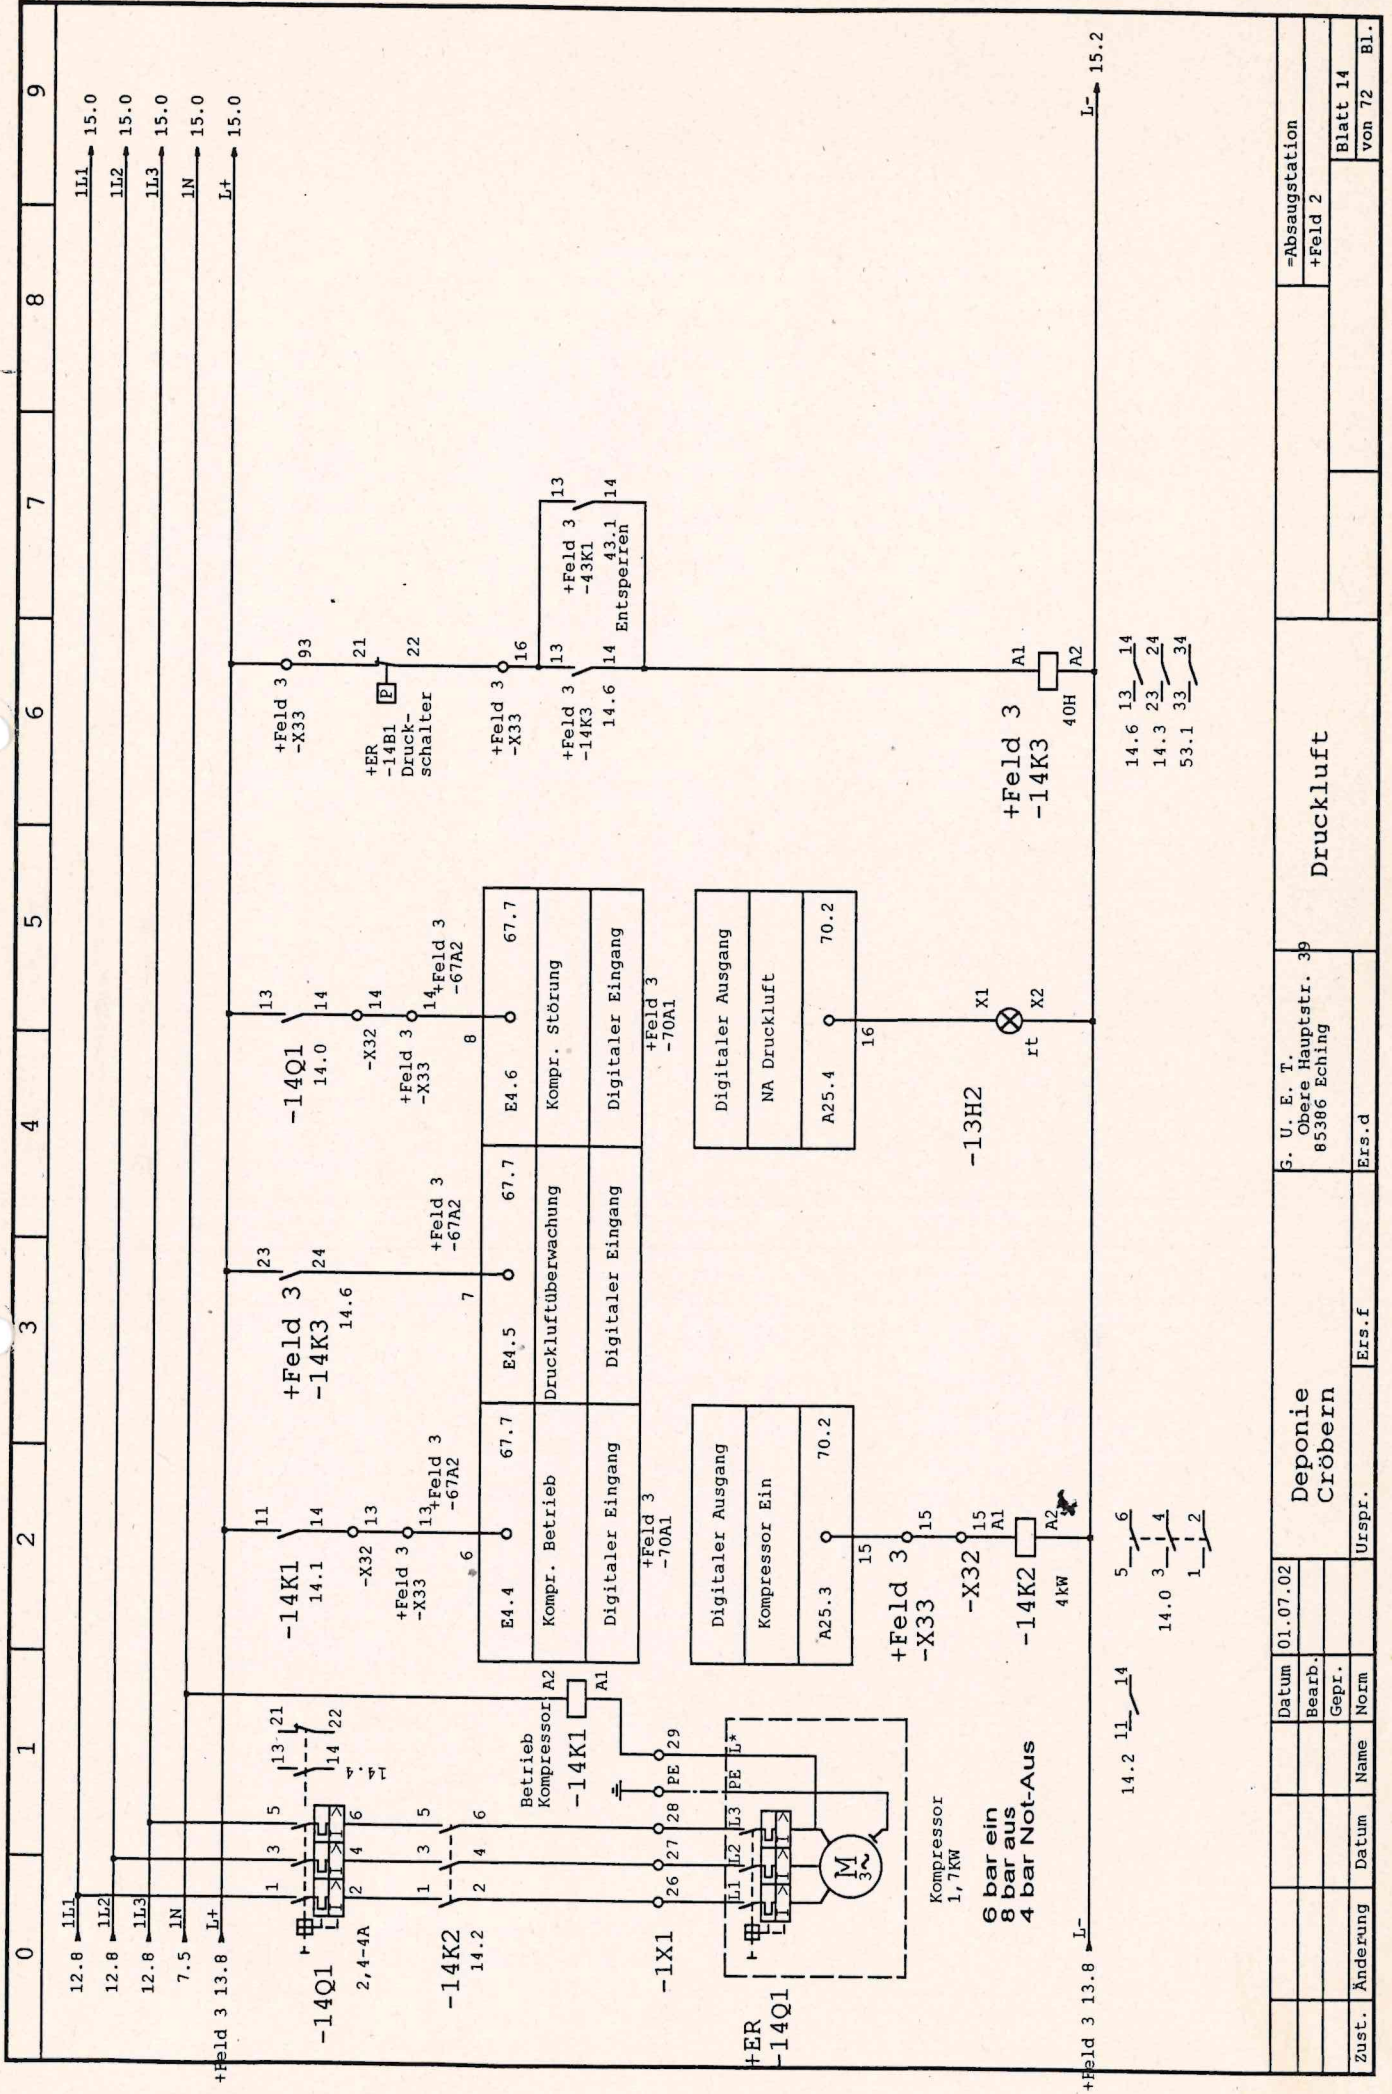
0 1 2 3 4 5 6 7 8 9

12.8 1L1
12.8 1L2
12.8 1L3
7.5 1N
+Feld 3 13.8 L+

1L1 15.0
1L2 15.0
1L3 15.0
1N 15.0
L+ 15.0

-14Q1
2,4-4A
1 3 5 2 4 6
13 21 14 22
14.4

-14K2
14.2
1 3 5 2 4 6

-1X1
26 27 28 PE 29

+ER
-14Q1
L1 L2 L3 PE L*
M 3~
Kompressor 1,7KW
6 bar ein
8 bar aus
4 bar Not-Aus

Betrieb Kompressor
-14K1
A2 A1

14.2 11 14

-14K1
14.1
11 14
-X32 13
+Feld 3 -X33 13
+Feld 3 -67A2
6

| E4.4 | Kompr. Betrieb | Digitaler Eingang |
|---|---|---|
| 67.7 | | |

+Feld 3 -70A1

| A25.3 | Kompressor Ein | Digitaler Ausgang |
|---|---|---|
| 70.2 | | |

15
+Feld 3 -X33
15
-X32
15 A1
-14K2
4kW
A2

5 6
14.0 3 4
1 2

+Feld 3 -14K3
23 24
14.6
+Feld 3 -67A2
7

| E4.5 | Druckluftüberwachung | Digitaler Eingang |
|---|---|---|
| 67.7 | | |

-14Q1
14.0
13 14
-X32 14
+Feld 3 -X33 14
+Feld 3 -67A2
8

| E4.6 | Kompr. Störung | Digitaler Eingang |
|---|---|---|
| 67.7 | | |

+Feld 3 -70A1

| A25.4 | NA Druckluft | Digitaler Ausgang |
|---|---|---|
| 70.2 | | |

16
-13H2
X1 X2
rt

+Feld 3 -X33 93
+ER -14B1 Druckschalter P 21 22
+Feld 3 -X33 16
+Feld 3 -14K3 13 14 14.6
+Feld 3 -43K1 43.1 Entsperren 13 14

+Feld 3
-14K3
A1 A2
40H
14.6 13 14
14.3 23 24
53.1 33 34

+Feld 3 13.8 L-
L- 15.2

Datum 01.07.02
Bearb.
Gepr.
Zust. Änderung Datum Name Norm
Urspr.
Ers.f
Ers.d

Deponie Cröbern

G. U. E. T.
Obere Hauptstr. 39
85386 Eching

Druckluft

=Absaugstation
+Feld 2
Blatt 14
von 72 Bl.